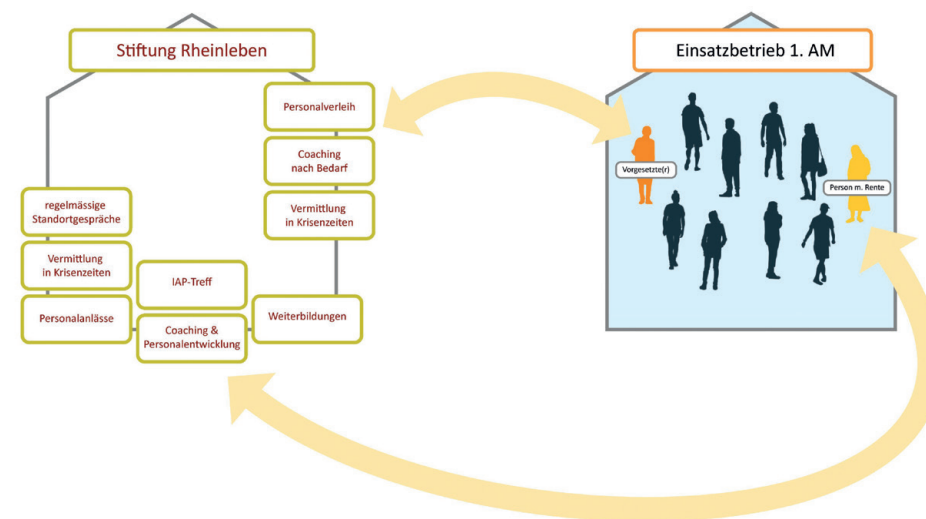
Stiftung Rheinleben

Personalverleih

Coaching nach Bedarf

Vermittlung in Krisenzeiten

regelmässige Standortgespräche

Vermittlung in Krisenzeiten

IAP-Treff

Personalanlässe

Coaching & Personalentwicklung

Weiterbildungen

Einsatzbetrieb 1. AM

Vorgesetzte(r)

Person m. Rente